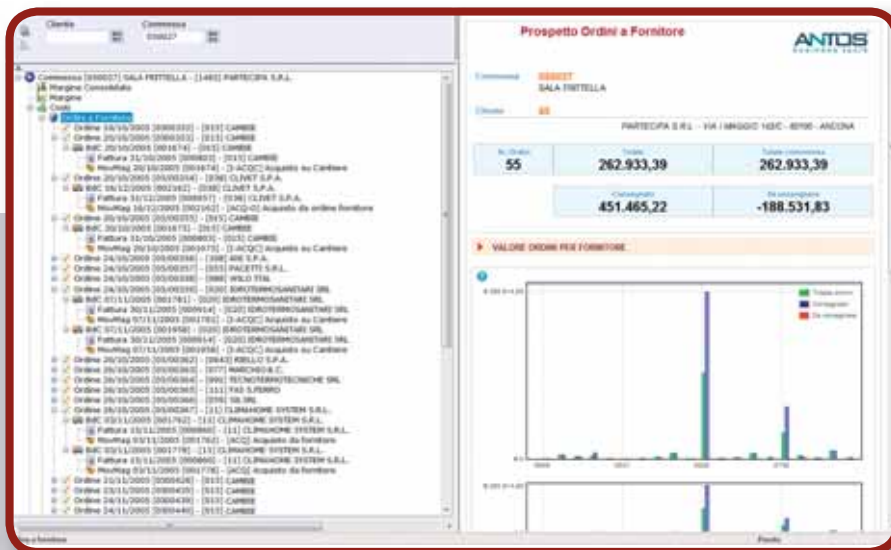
Cliente
Commessa
050027

Commessa [050027] SALA FRITTELLA - [1465] PARTECIPA S.R.L.
Margine Consolidato
Margine
Costi
Ordini a Fornitore
Ordine 10/10/2005 [0500333] - [015] CAMBIE
Ordine 20/10/2005 [0500333] - [015] CAMBIE
BdC 20/10/2005 [001674] - [015] CAMBIE
Fattura 31/10/2005 [000803] - [015] CAMBIE
MovMag 20/10/2005 [001674] - [I-ACQC] Acquisto su Cantiere
Ordine 20/10/2005 [0500354] - [038] CLIVET S.P.A.
BdC 16/12/2005 [002162] - [038] CLIVET S.P.A.
Fattura 31/12/2005 [000857] - [038] CLIVET S.P.A.
MovMag 16/12/2005 [002162] - [ACQ-O] Acquisto da ordine fornitore
Ordine 20/10/2005 [0500355] - [015] CAMBIE
BdC 20/10/2005 [001675] - [015] CAMBIE
Fattura 31/10/2005 [000803] - [015] CAMBIE
MovMag 20/10/2005 [001675] - [I-ACQC] Acquisto su Cantiere
Ordine 24/10/2005 [0500356] - [398] ABE S.P.A.
Ordine 24/10/2005 [0500357] - [055] PACETTI S.R.L.
Ordine 24/10/2005 [0500358] - [088] WILO ITAL
Ordine 24/10/2005 [0500359] - [020] IDROTERMOSANITARI SRL
BdC 07/11/2005 [001781] - [020] IDROTERMOSANITARI SRL
Fattura 30/11/2005 [000914] - [020] IDROTERMOSANITARI SRL
MovMag 07/11/2005 [001781] - [I-ACQC] Acquisto su Cantiere
BdC 07/11/2005 [001958] - [020] IDROTERMOSANITARI SRL
Fattura 30/11/2005 [000914] - [020] IDROTERMOSANITARI SRL
MovMag 07/11/2005 [001958] - [I-ACQC] Acquisto su Cantiere
Ordine 26/10/2005 [0500362] - [0642] RIELLO S.P.A.
Ordine 26/10/2005 [0500363] - [077] MARCHIO & C.
Ordine 26/10/2005 [0500364] - [091] TECNOTERMOTECNICHE SRL
Ordine 26/10/2005 [0500365] - [111] FAS S.PIERRO
Ordine 26/10/2005 [0500366] - [059] SIL SRL
Ordine 26/10/2005 [0500367] - [11] CLIMAHOME SYSTEM S.R.L.
BdC 03/11/2005 [001762] - [11] CLIMAHOME SYSTEM S.R.L.
Fattura 15/11/2005 [000860] - [11] CLIMAHOME SYSTEM S.R.L.
MovMag 03/11/2005 [001762] - [ACQ] Acquisto da fornitore
BdC 03/11/2005 [001778] - [11] CLIMAHOME SYSTEM S.R.L.
Fattura 15/11/2005 [000860] - [11] CLIMAHOME SYSTEM S.R.L.
MovMag 03/11/2005 [001778] - [ACQ] Acquisto da fornitore
Ordine 23/11/2005 [0500428] - [015] CAMBIE
Ordine 23/11/2005 [0500435] - [015] CAMBIE
Ordine 24/11/2005 [0500439] - [015] CAMBIE
Ordine 24/11/2005 [0500440] - [015] CAMBIE

Prospetto Ordini a Fornitore
ANTOS
Commessa 050027
SALA FRITTELLA
Cliente 65
PARTECIPA S.R.L. - VIA I MAGGIO 165/C - 60100 - ANCONA

| Nr. Ordini | Totale | Totale consuntivo |
|---|---|---|
| 55 | 262.933,39 | 262.933,39 |

| Consegnato | Da consegnare |
|---|---|
| 451.465,22 | -188.531,83 |

VALORE ORDINI PER FORNITORE

Totale ordini
Consegnato
Da consegnare

Ordini a fornitore
Pronto